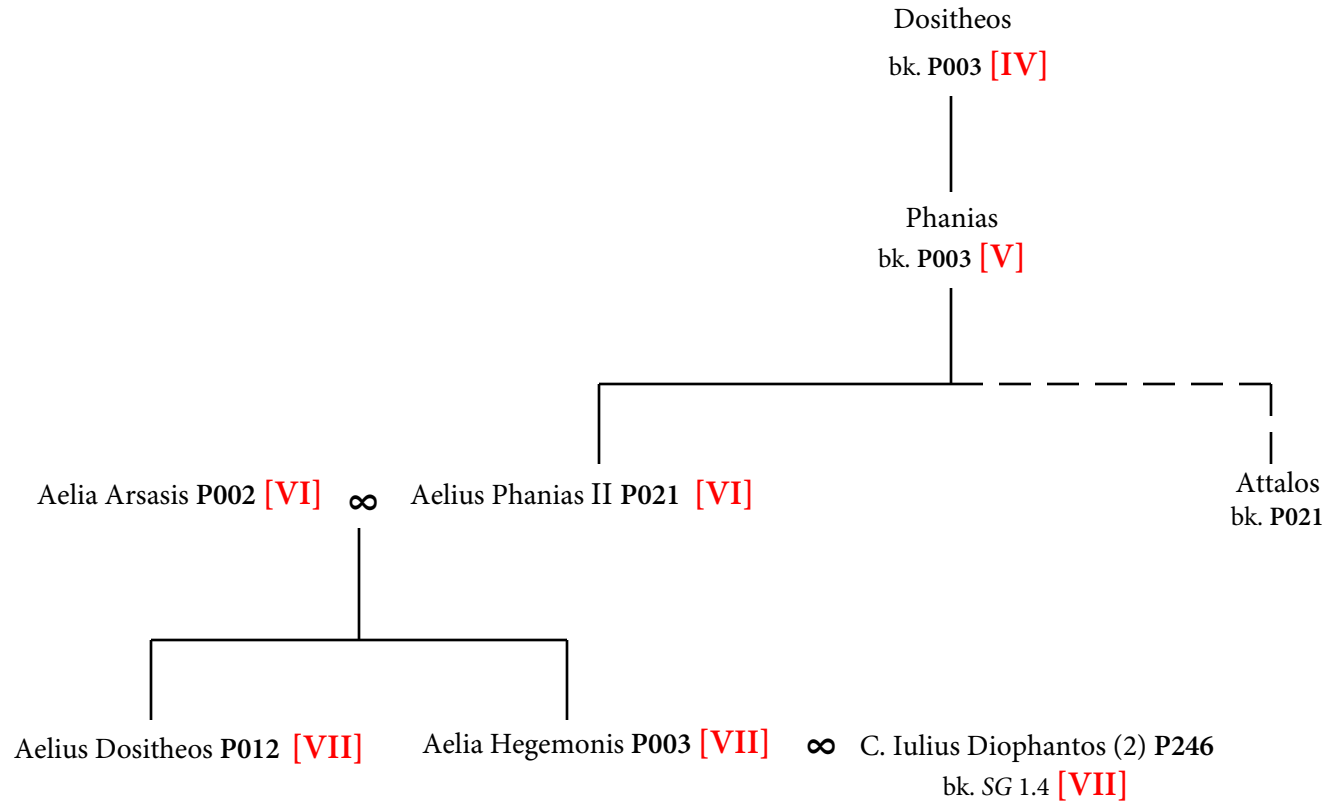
Dositheos
bk. **P003** [IV]

Phanias
bk. **P003** [V]

Aelia Arsasis **P002** [VI] ∞ Aelius Phanias II **P021** [VI]

Attalos
bk. **P021**

Aelius Dositheos **P012** [VII]

Aelia Hegemonis **P003** [VII] ∞ C. Iulius Diophantos (2) **P246**
bk. *SG* 1.4 [VII]